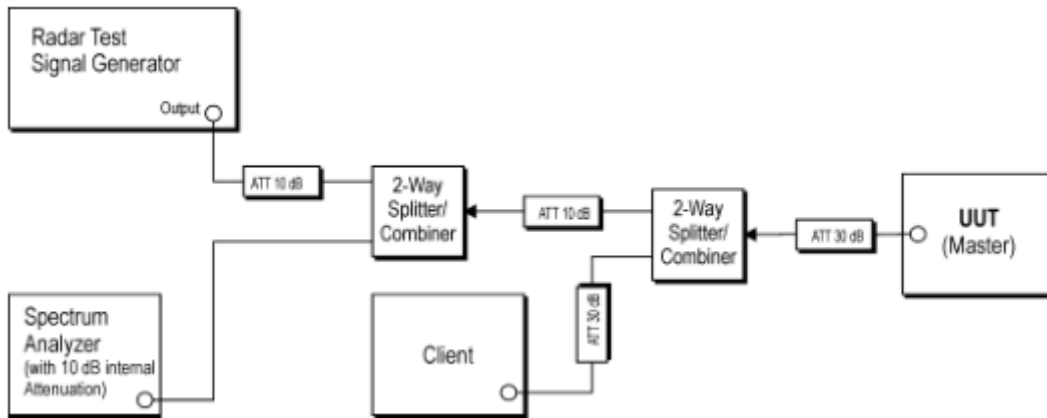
Radar Test
Signal Generator

Output

ATT 10 dB

2-Way
Splitter/
Combiner

ATT 10 dB

2-Way
Splitter/
Combiner

ATT 30 dB

UUT
(Master)

Spectrum
Analyzer
(with 10 dB internal
Attenuation)

Client

ATT 30 dB